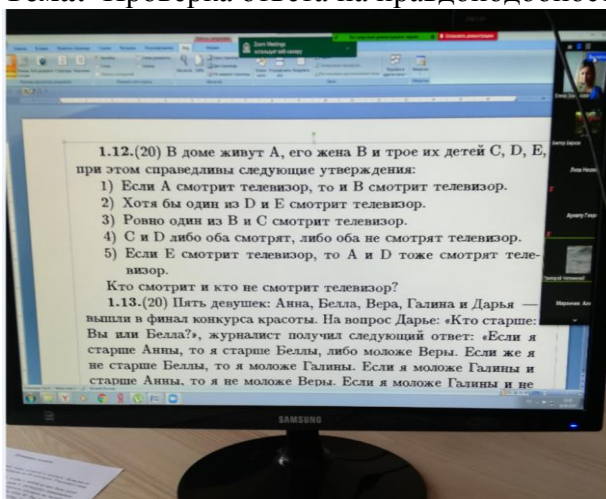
Тема: Проверка ответа на правдоподобност

Zoom Meetings использует веб-камеру

1.12.(20) В доме живут А, его жена В и трое их детей С, D, Е, при этом справедливы следующие утверждения:
1) Если А смотрит телевизор, то и В смотрит телевизор.
2) Хотя бы один из D и Е смотрит телевизор.
3) Ровно один из В и С смотрит телевизор.
4) С и D либо оба смотрят, либо оба не смотрят телевизор.
5) Если Е смотрит телевизор, то А и D тоже смотрят телевизор.
Кто смотрит и кто не смотрит телевизор?

1.13.(20) Пять девушек: Анна, Белла, Вера, Галина и Дарья — вышли в финал конкурса красоты. На вопрос Дарье: «Кто старше: Вы или Белла?», журналист получил следующий ответ: «Если я старше Анны, то я старше Беллы, либо моложе Веры. Если же я не старше Беллы, то я моложе Галины. Если я моложе Галины и старше Анны, то я не моложе Веры. Если я моложе Галины и не

SAMSUNG